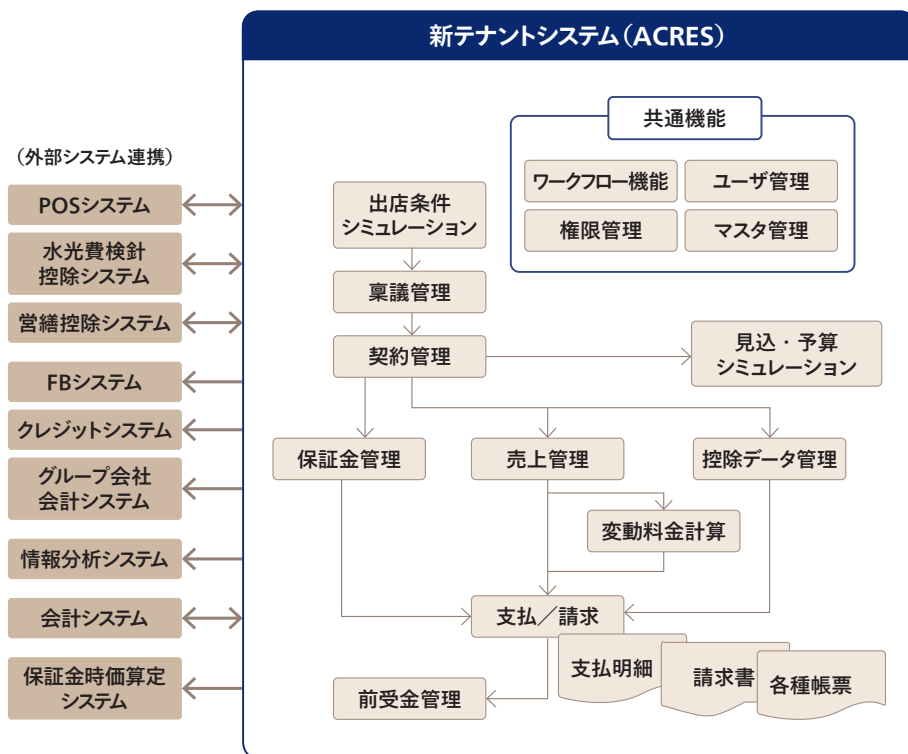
新テナントシステム(ACRES)

(外部システム連携)

POSシステム

水光費検針
控除システム

営繕控除システム

FBシステム

クレジットシステム

グループ会社
会計システム

情報分析システム

会計システム

保証金時価算定
システム

共通機能

ワークフロー機能

ユーザ管理

権限管理

マスタ管理

出店条件
シミュレーション

稟議管理

契約管理

見込・予算
シミュレーション

保証金管理

売上管理

控除データ管理

変動料金計算

支払/請求

支払明細

請求書

各種帳票

前受金管理